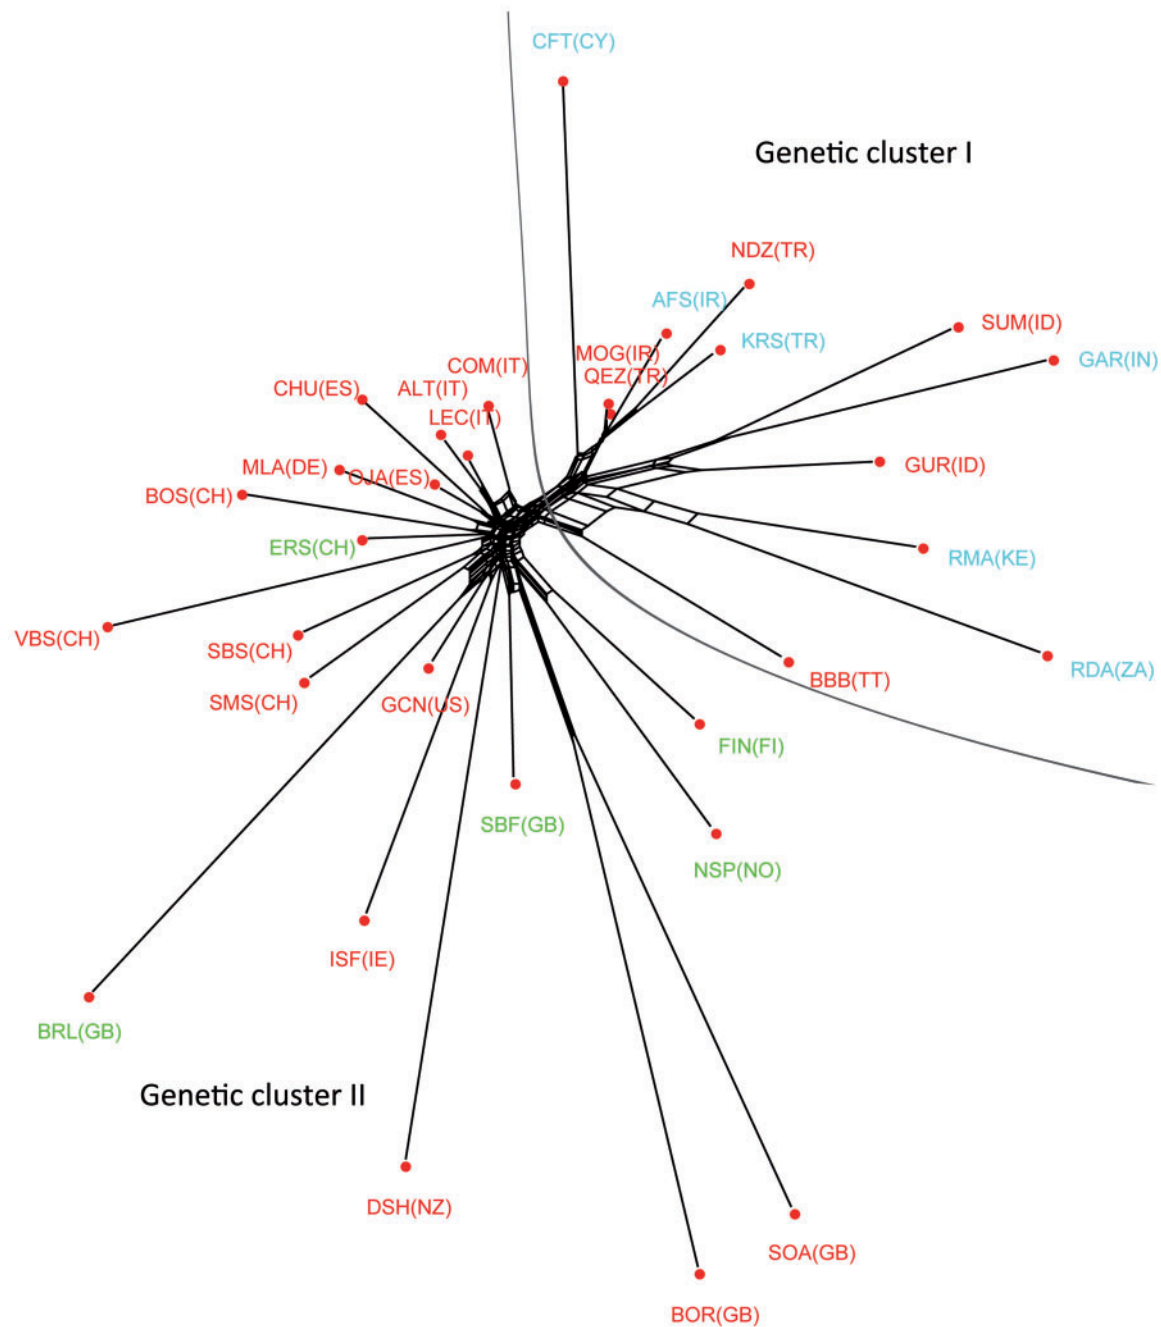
CFT(CY)

Genetic cluster I

NDZ(TR)
AFS(IR)
SUM(ID)
KRS(TR)
GAR(IN)
COM(IT)
MOG(IR)
QEZ(TR)
CHU(ES)
ALT(IT)
LEC(IT)
GUR(ID)
MLA(DE)
OJA(ES)
BOS(CH)
ERS(CH)
RMA(KE)
VBS(CH)
SBS(CH)
RDA(ZA)
SMS(CH)
GCN(US)
BBB(TT)
FIN(FI)
SBF(GB)
NSP(NO)
ISF(IE)
BRL(GB)

Genetic cluster II

DSH(NZ)
SOA(GB)
BOR(GB)